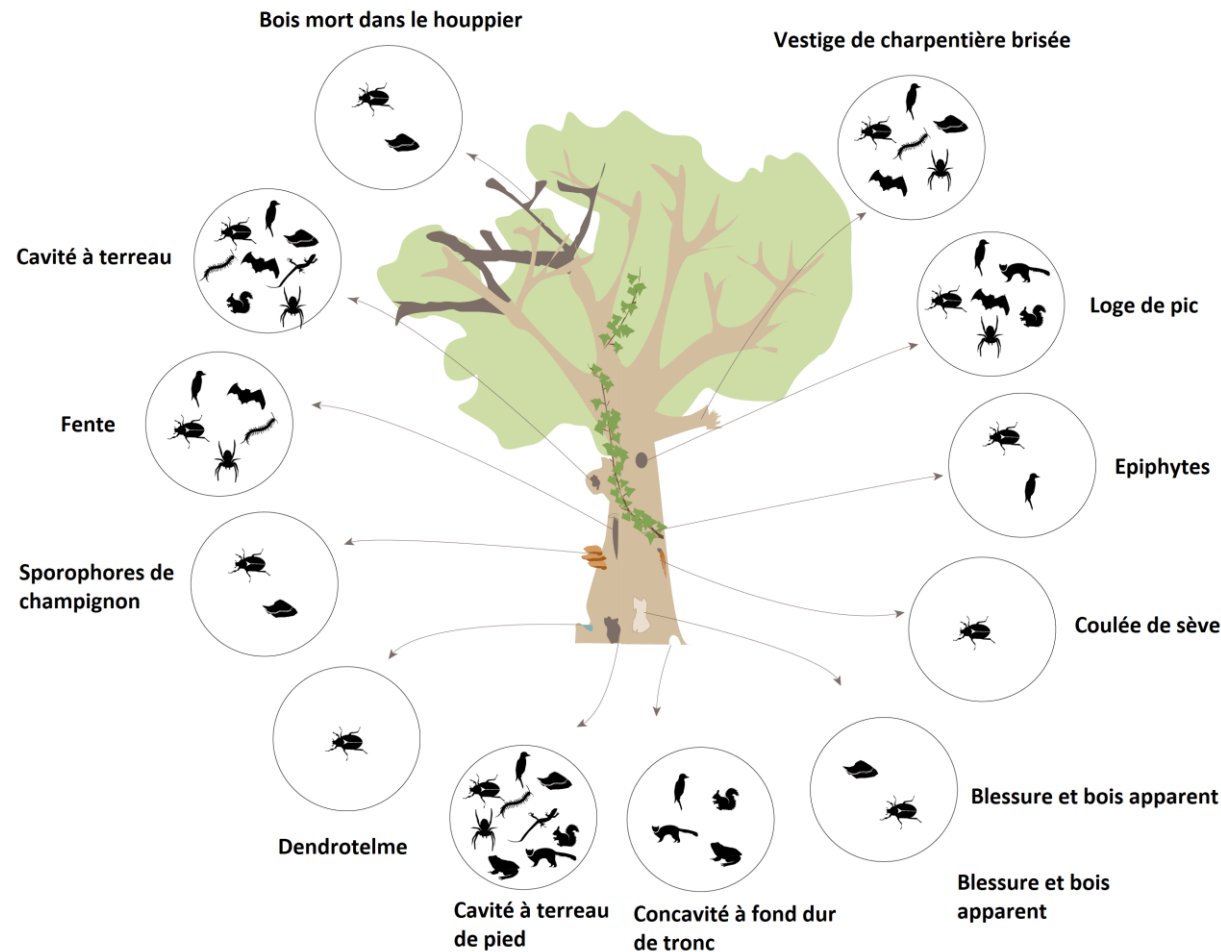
Bois mort dans le houppier

Vestige de charpentière brisée

Cavité à terreau

Loge de pic

Fente

Epiphytes

Sporophores de champignon

Coulée de sève

Blessure et bois apparent

Dendrotelme

Blessure et bois apparent

Cavité à terreau de pied

Concavité à fond dur de tronc